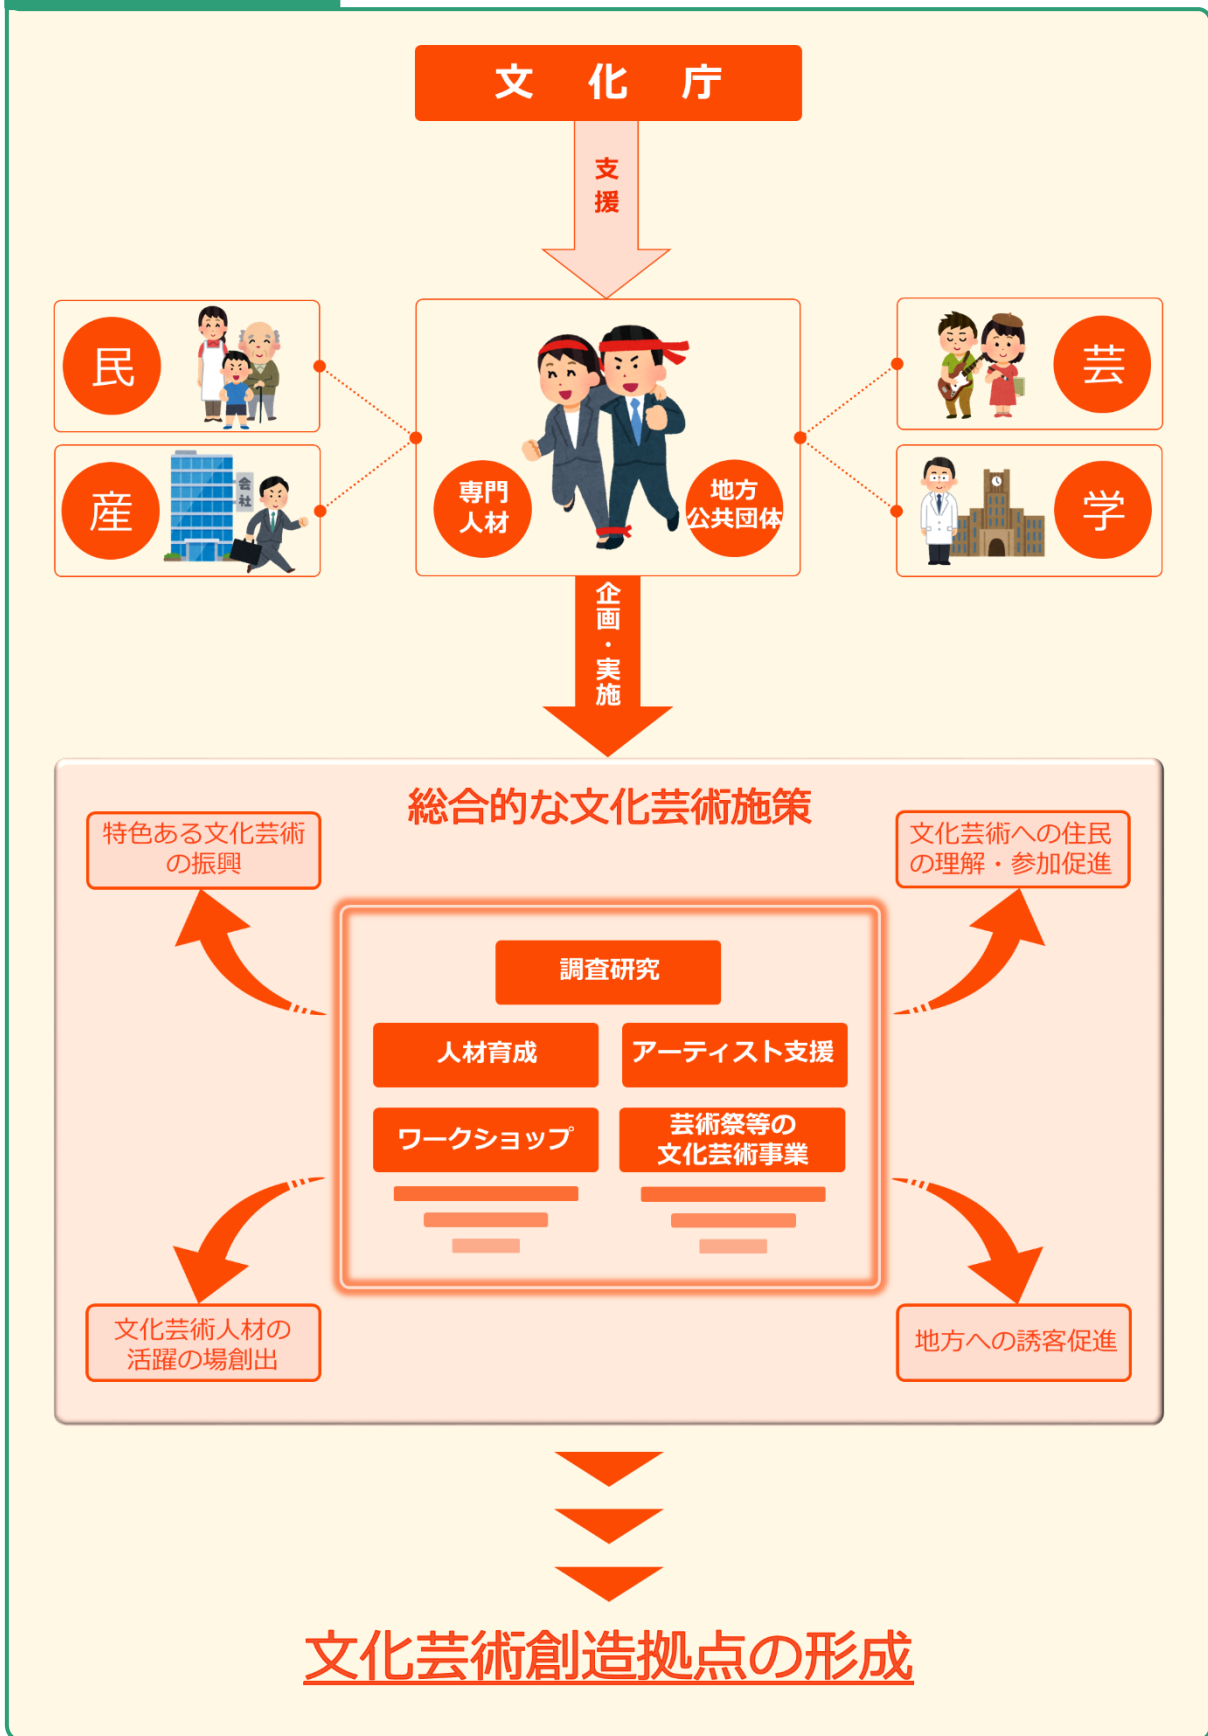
文　化　庁

支援

民

産

会社

専門人材

地方公共団体

芸

学

企画・実施

総合的な文化芸術施策

特色ある文化芸術の振興

文化芸術への住民の理解・参加促進

調査研究

人材育成

アーティスト支援

ワークショップ

芸術祭等の文化芸術事業

文化芸術人材の活躍の場創出

地方への誘客促進

文化芸術創造拠点の形成